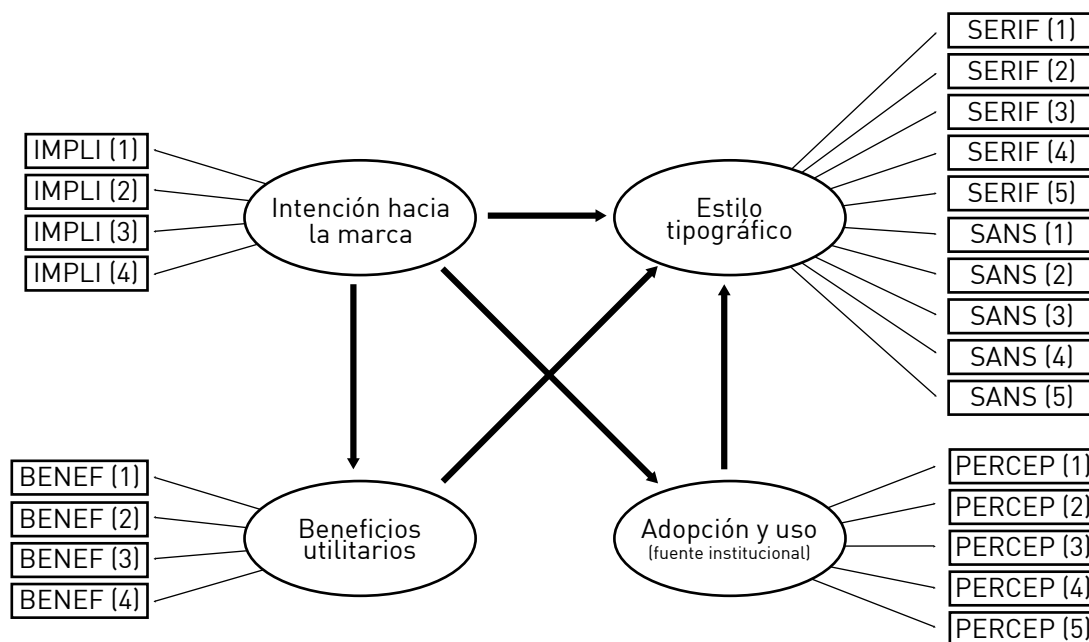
IMPLI (1)
IMPLI (2)
IMPLI (3)
IMPLI (4)

Intención hacia la marca

Estilo tipográfico

SERIF (1)
SERIF (2)
SERIF (3)
SERIF (4)
SERIF (5)
SANS (1)
SANS (2)
SANS (3)
SANS (4)
SANS (5)

BENEF (1)
BENEF (2)
BENEF (3)
BENEF (4)

Beneficios utilitarios

Adopción y uso
(fuente institucional)

PERCEP (1)
PERCEP (2)
PERCEP (3)
PERCEP (4)
PERCEP (5)